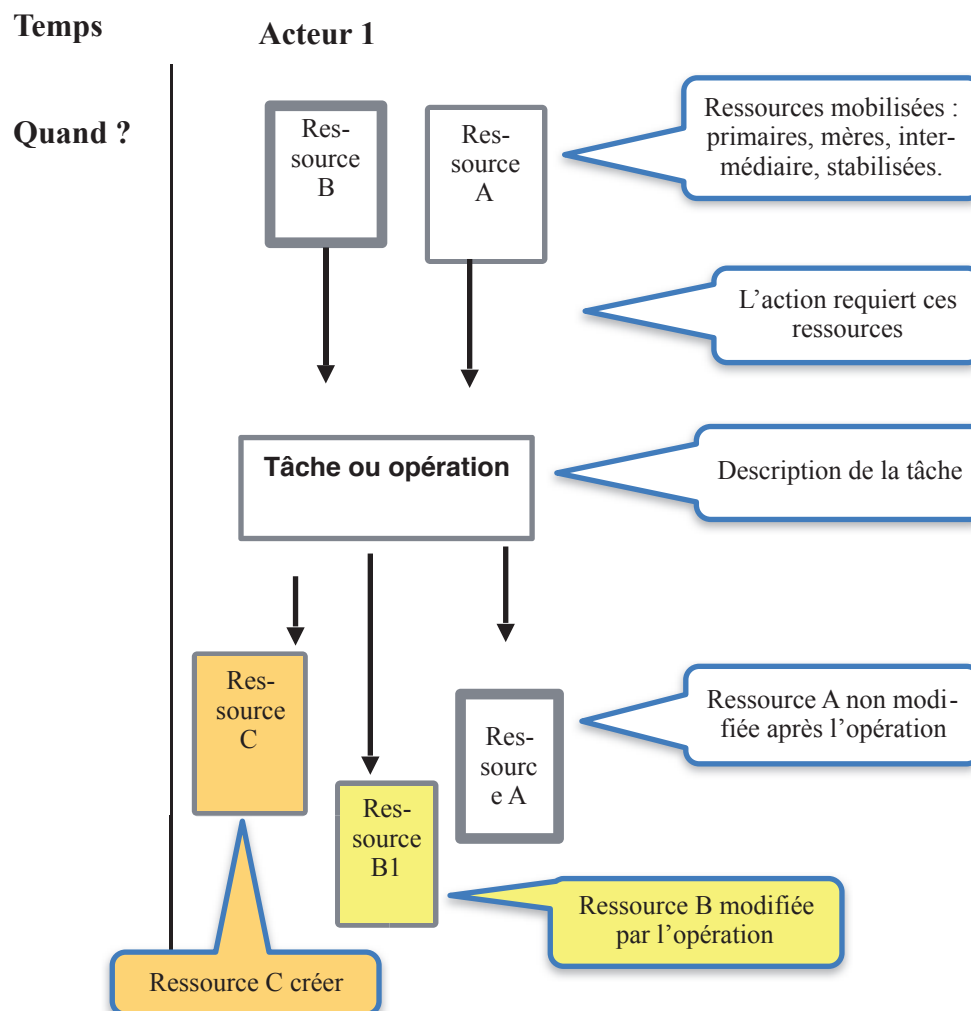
Temps

Acteur 1

Quand ?

Ressource B

Ressource A

Ressources mobilisées : primaires, mères, intermédiaire, stabilisées.

L'action requiert ces ressources

Tâche ou opération

Description de la tâche

Ressource C

Ressource B1

Ressourc e A

Ressource A non modifiée après l'opération

Ressource B modifiée par l'opération

Ressource C créer